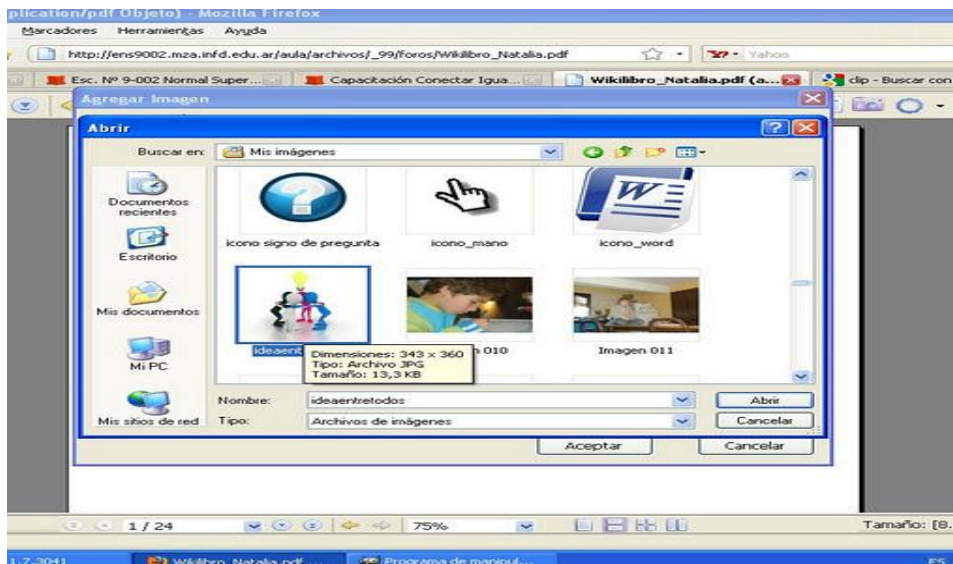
plication/pdf Objeto) - Mozilla Firefox
Marcadores Herramientas Ayuda
http://ens9002.mza.infd.edu.ar/aula/archivos/_99/foros/Wikilibro_Natalia.pdf
Yahoo
Esc. Nº 9-002 Normal Super...
Capacitación Conectar Igua...
Wikilibro_Natalia.pdf (a...
clip - Buscar con
Agregar Imagen
Abrir
Buscar en: Mis imágenes
Documentos recientes
Escritorio
Mis documentos
Mi PC
Mis sitios de red
icono signo de pregunta
icono_mano
icono_word
ideaent
010
Imagen 011
Dimensiones: 343 x 360
Tipo: Archivo JPG
Tamaño: 13,3 KB
Nombre: ideaentretodos
Tipo: Archivos de imágenes
Abrir
Cancelar
Aceptar
Cancelar
1 / 24
75%
Tamaño: [8.
Wikilibro_Natalia.pdf ...
Programa de manipul...
ES